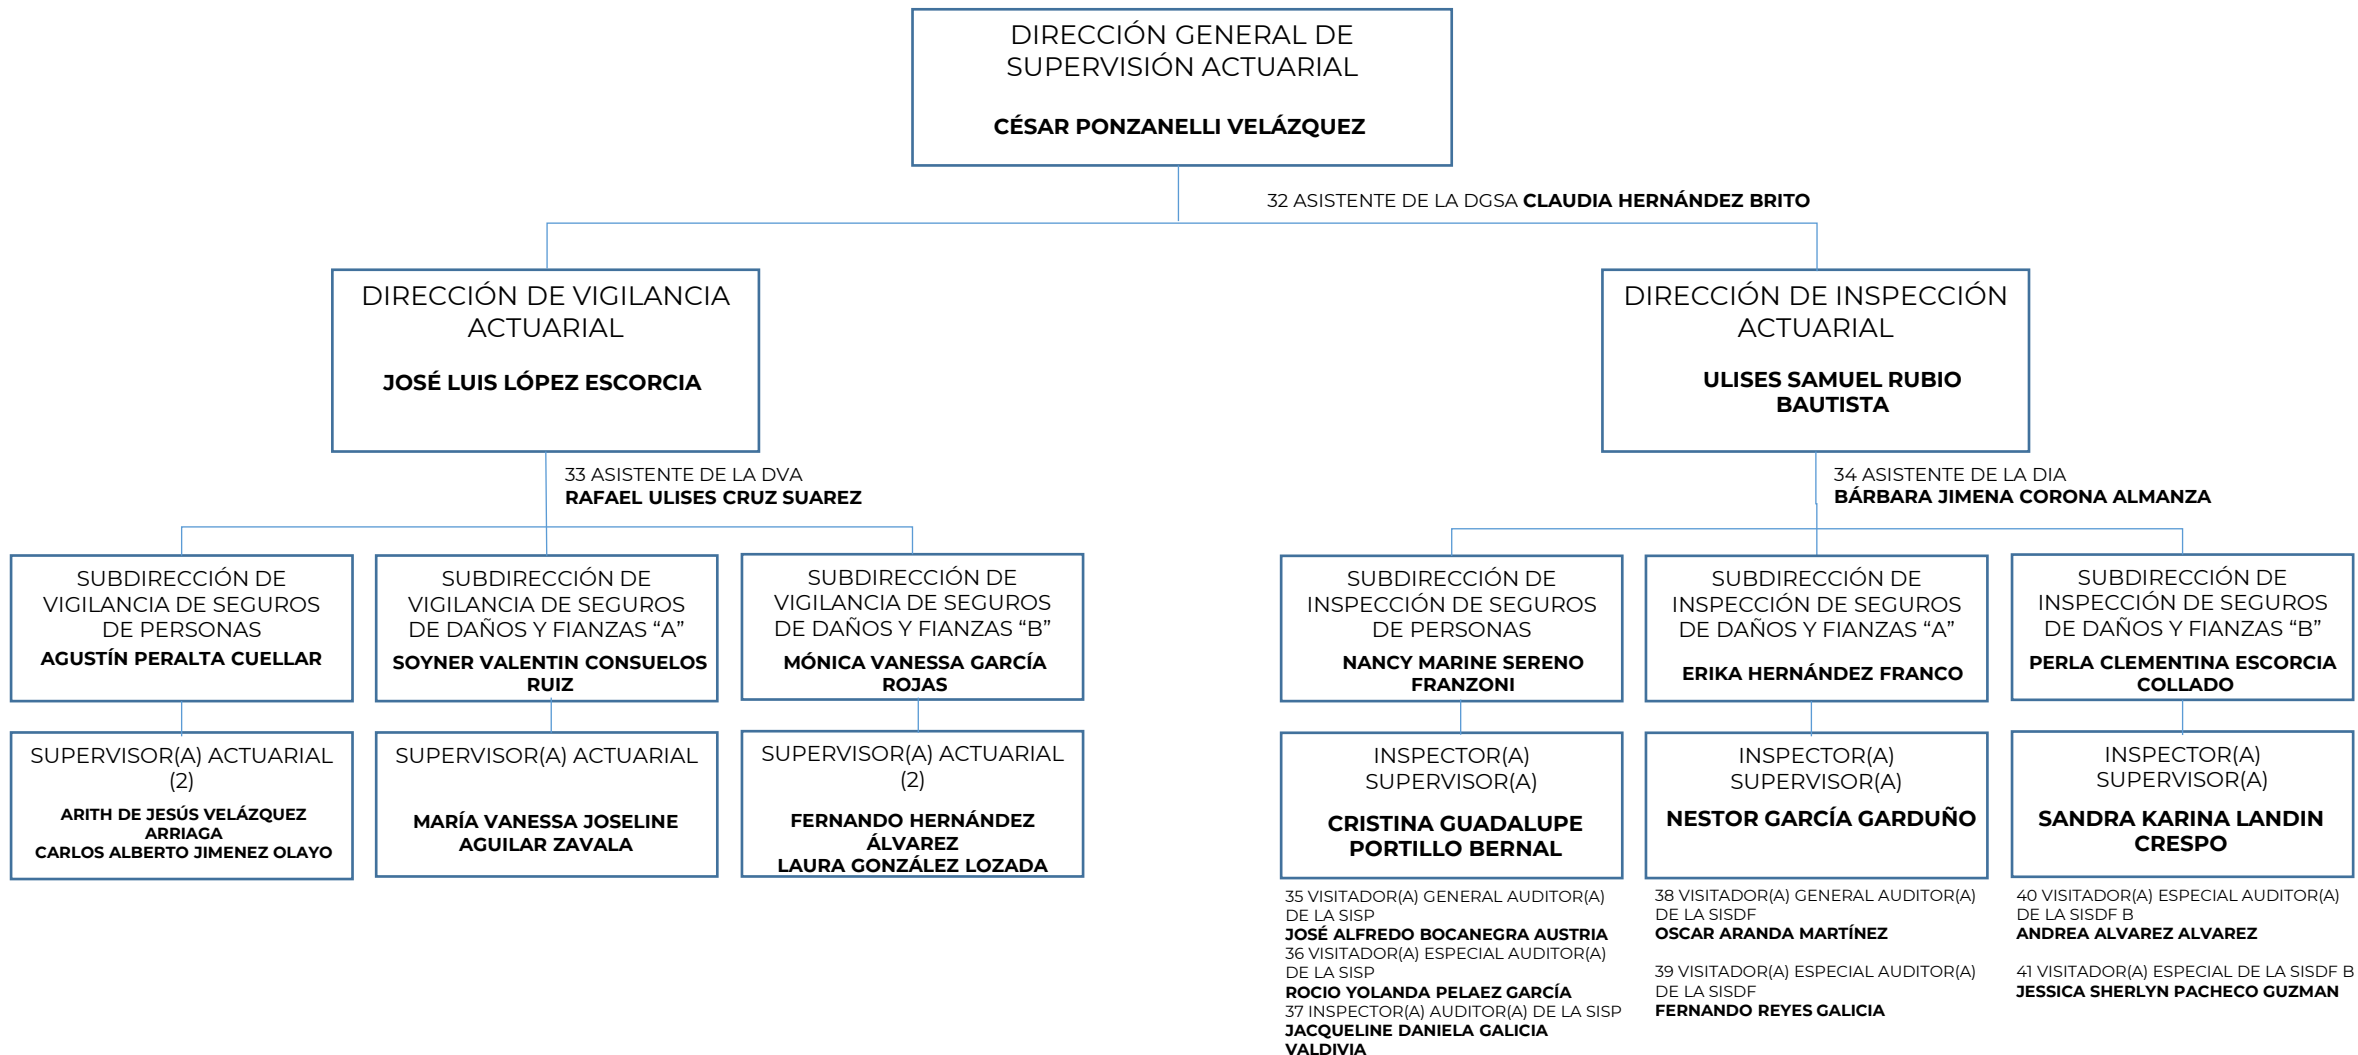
DIRECCIÓN GENERAL DE SUPERVISIÓN ACTUARIAL

CÉSAR PONZANELLI VELÁZQUEZ

32 ASISTENTE DE LA DGSA CLAUDIA HERNÁNDEZ BRITO

DIRECCIÓN DE VIGILANCIA ACTUARIAL

JOSÉ LUIS LÓPEZ ESCORCIA

33 ASISTENTE DE LA DVA
RAFAEL ULISES CRUZ SUAREZ

SUBDIRECCIÓN DE VIGILANCIA DE SEGUROS DE PERSONAS
AGUSTÍN PERALTA CUELLAR

SUPERVISOR(A) ACTUARIAL (2)
ARITH DE JESÚS VELÁZQUEZ ARRIAGA
CARLOS ALBERTO JIMENEZ OLAYO

SUBDIRECCIÓN DE VIGILANCIA DE SEGUROS DE DAÑOS Y FIANZAS "A"
SOYNER VALENTIN CONSUELOS RUIZ

SUPERVISOR(A) ACTUARIAL
MARÍA VANESSA JOSELINE AGUILAR ZAVALA

SUBDIRECCIÓN DE VIGILANCIA DE SEGUROS DE DAÑOS Y FIANZAS "B"
MÓNICA VANESSA GARCÍA ROJAS

SUPERVISOR(A) ACTUARIAL (2)
FERNANDO HERNÁNDEZ ÁLVAREZ
LAURA GONZÁLEZ LOZADA

DIRECCIÓN DE INSPECCIÓN ACTUARIAL

ULISES SAMUEL RUBIO BAUTISTA

34 ASISTENTE DE LA DIA
BÁRBARA JIMENA CORONA ALMANZA

SUBDIRECCIÓN DE INSPECCIÓN DE SEGUROS DE PERSONAS
NANCY MARINE SERENO FRANZONI

INSPECTOR(A) SUPERVISOR(A)
CRISTINA GUADALUPE PORTILLO BERNAL

35 VISITADOR(A) GENERAL AUDITOR(A) DE LA SISP
JOSÉ ALFREDO BOCANEGRA AUSTRIA
36 VISITADOR(A) ESPECIAL AUDITOR(A) DE LA SISP
ROCIO YOLANDA PELAEZ GARCÍA
37 INSPECTOR(A) AUDITOR(A) DE LA SISP
JACQUELINE DANIELA GALICIA VALDIVIA

SUBDIRECCIÓN DE INSPECCIÓN DE SEGUROS DE DAÑOS Y FIANZAS "A"
ERIKA HERNÁNDEZ FRANCO

INSPECTOR(A) SUPERVISOR(A)
NESTOR GARCÍA GARDUÑO

38 VISITADOR(A) GENERAL AUDITOR(A) DE LA SISDF
OSCAR ARANDA MARTÍNEZ

39 VISITADOR(A) ESPECIAL AUDITOR(A) DE LA SISDF
FERNANDO REYES GALICIA

SUBDIRECCIÓN DE INSPECCIÓN DE SEGUROS DE DAÑOS Y FIANZAS "B"
PERLA CLEMENTINA ESCORCIA COLLADO

INSPECTOR(A) SUPERVISOR(A)
SANDRA KARINA LANDIN CRESPO

40 VISITADOR(A) ESPECIAL AUDITOR(A) DE LA SISDF B
ANDREA ALVAREZ ALVAREZ

41 VISITADOR(A) ESPECIAL DE LA SISDF B
JESSICA SHERLYN PACHECO GUZMAN